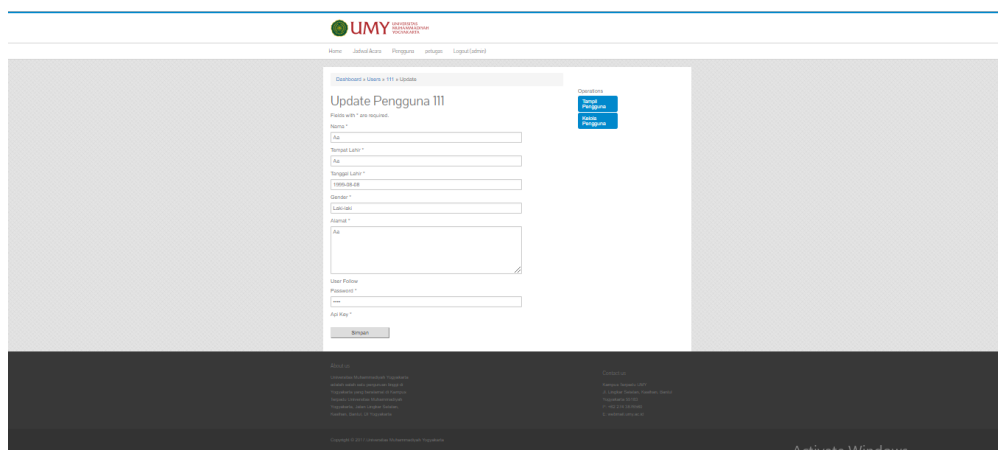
UMY UNIVERSITAS MUHAMMADIYAH YOGYAKARTA

Home Jadwal Acara Pengguna petugas Logout (admin)

Dashboard » Users » 111 » Update

Update Pengguna 111

Fields with * are required.

Nama *

Aa

Tempat Lahir *

Aa

Tanggal Lahir *

1999-08-08

Gender *

Laki-laki

Alamat *

Aa

User Follow

Password *

••••

Api Key *

Simpan

Operations

Tampil Pengguna

Kelola Pengguna

About us

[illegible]

Contact us

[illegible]

Copyright © 20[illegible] Universitas Muhammadiyah Yogyakarta

Activate Windows